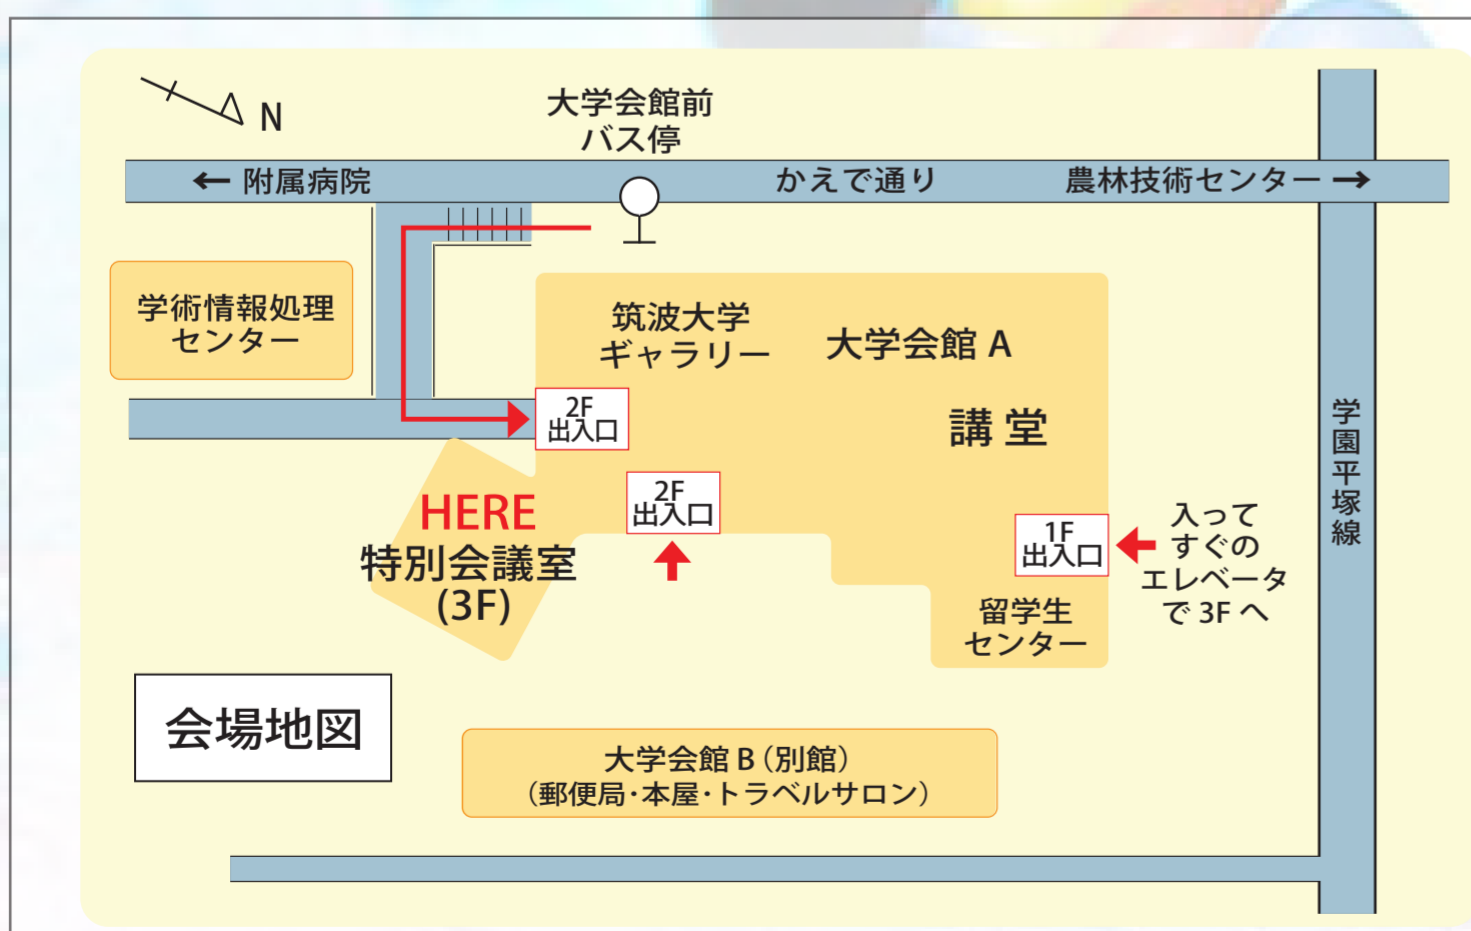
N

大学会館前
バス停

← 附属病院

かえで通り

農林技術センター →

学術情報処理センター

筑波大学
ギャラリー

大学会館 A

講堂

2F
出入口

2F
出入口

1F
出入口

HERE
特別会議室
(3F)

入って
すぐの
エレベータ
で 3F へ

留学生
センター

学園平塚線

会場地図

大学会館 B（別館）
（郵便局・本屋・トラベルサロン）